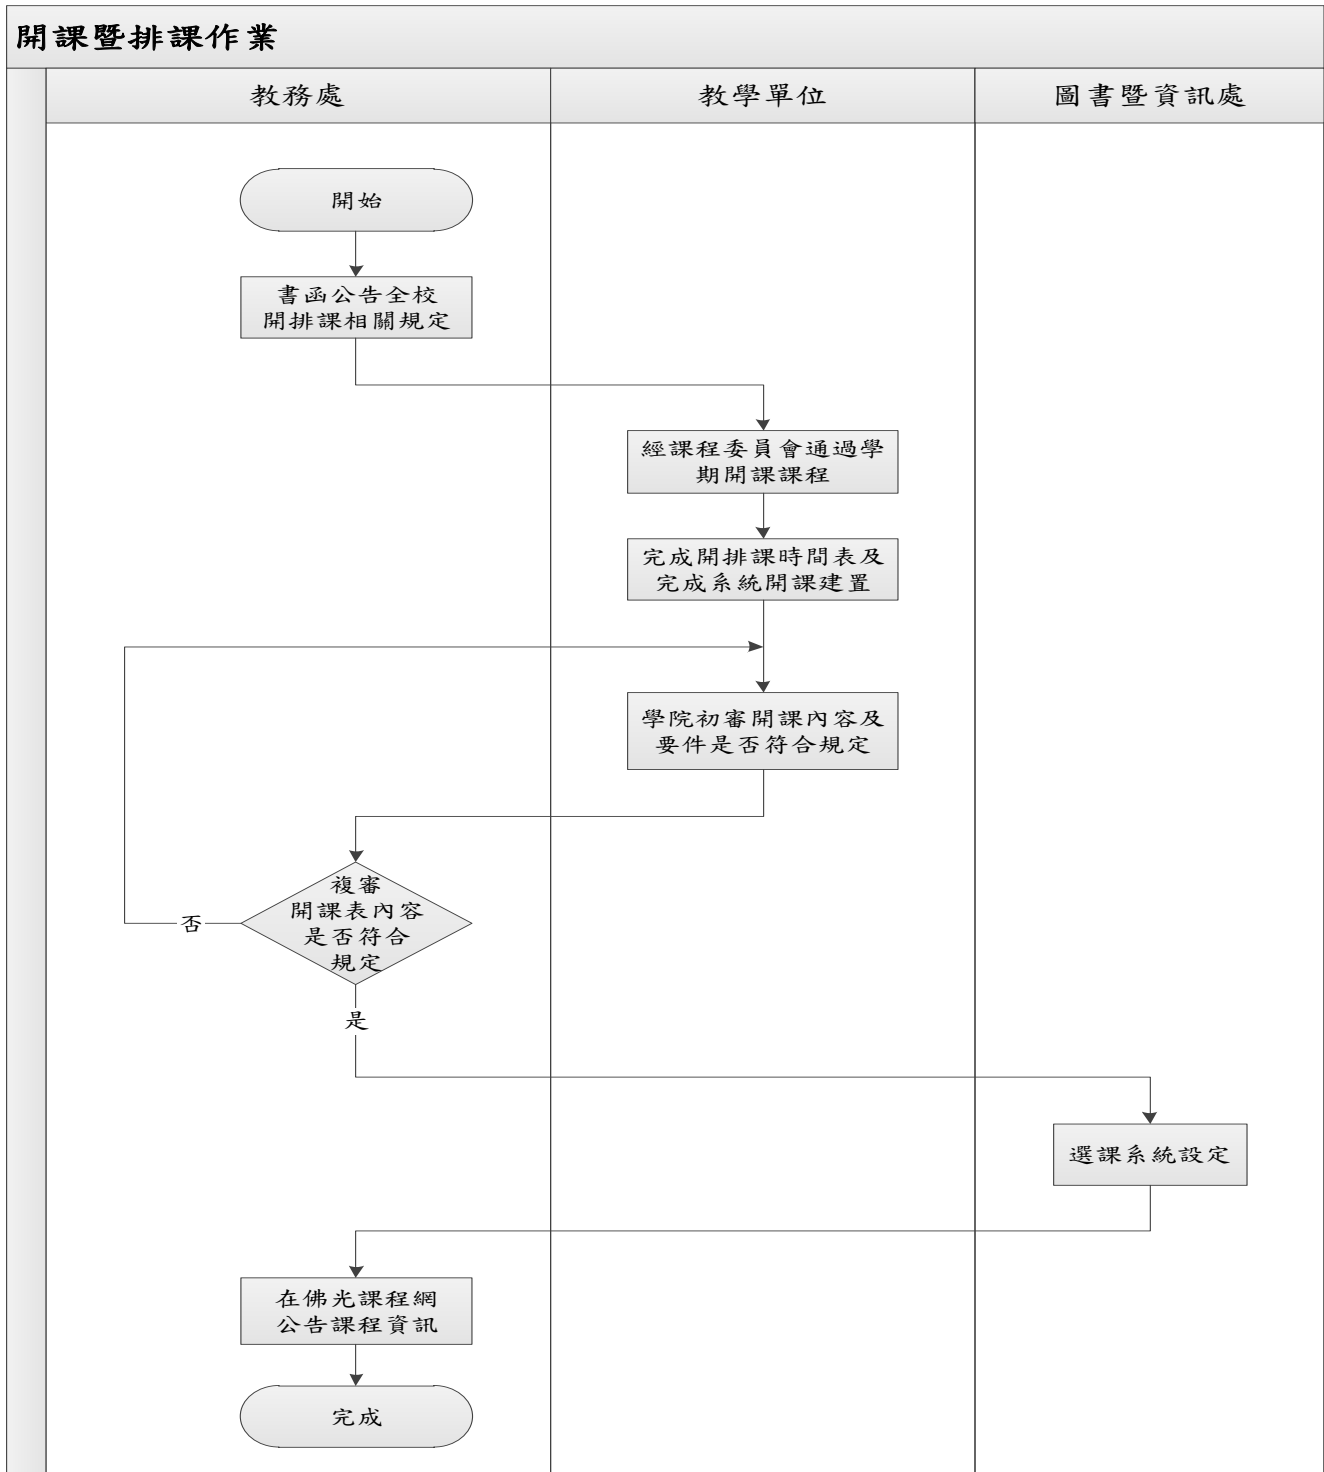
開課暨排課作業

教務處

教學單位

圖書暨資訊處

開始

書函公告全校開排課相關規定

經課程委員會通過學期開課課程

完成開排課時間表及完成系統開課建置

學院初審開課內容及要件是否符合規定

複審開課表內容是否符合規定

否

是

選課系統設定

在佛光課程網公告課程資訊

完成